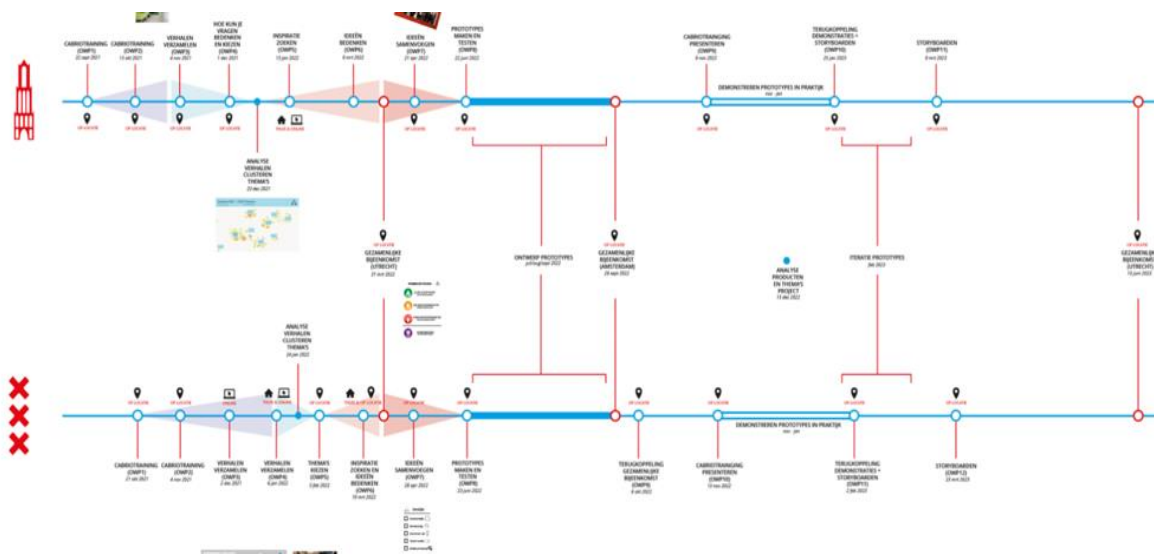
CABRIOTRAINING (OMP1)
CABRIOTRAINING (OMP2)
VERHALEN VERZAMELEN (OMP3)
HOE KUN JE VRAGEN BEDENKEN EN KIEZEN (OMP4)
INSPIRATIE ZOEKEN (OMP5)
IDEEËN BEDENKEN (OMP6)
IDEEËN SAMENVOEGEN (OMP7)
PROTOTYPES MAKEN EN TESTEN (OMP8)
CABRIOTRAINING PRESENTEREN (OMP9)
TERUGKOPPELING DEMONSTRATIES + STORYBOARDEN (OMP10)
STORYBOARDEN (OMP11)

DEMONSTREREN PROTOTYPES IN PRAKTIJK

ANALYSE VERHALEN CLUSTEREN THEMA'S

GEZAMENLIJKE BIJEENKOMST (UTRECHT)
ONTWERP PROTOTYPES
GEZAMENLIJKE BIJEENKOMST (AMSTERDAM)
ANALYSE PRODUCTEN EN THEMA'S PROJECT
ITERATIE PROTOTYPES
GEZAMENLIJKE BIJEENKOMST (UTRECHT)

ANALYSE VERHALEN CLUSTEREN THEMA'S

CABRIOTRAINING (OMP1)
CABRIOTRAINING (OMP2)
VERHALEN VERZAMELEN (OMP3)
VERHALEN VERZAMELEN (OMP4)
THEMA'S KIEZEN (OMP5)
INSPIRATIE ZOEKEN EN IDEEËN BEDENKEN (OMP6)
IDEEËN SAMENVOEGEN (OMP7)
PROTOTYPES MAKEN EN TESTEN (OMP8)
TERUGKOPPELING GEZAMENLIJKE BIJEENKOMST (OMP9)
CABRIOTRAINING PRESENTEREN (OMP10)
DEMONSTREREN PROTOTYPES IN PRAKTIJK
TERUGKOPPELING DEMONSTRATIES + STORYBOARDEN (OMP11)
STORYBOARDEN (OMP12)